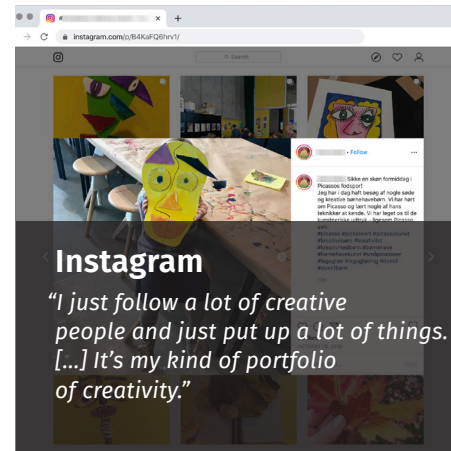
instagram.com/p/B4KaFQ6hrv1/

Search

• Follow

Sikke en sken formiddag i Picassos fodspor! Jeg har i dag haft besøg af nogle søde og kreative børnehavebørn. Vi har hørt om Picasso og lært nogle af hans teknikker at kende. Vi har leget os til de

Instagram

“I just follow a lot of creative people and just put up a lot of things. […] It’s my kind of portfolio of creativity.”